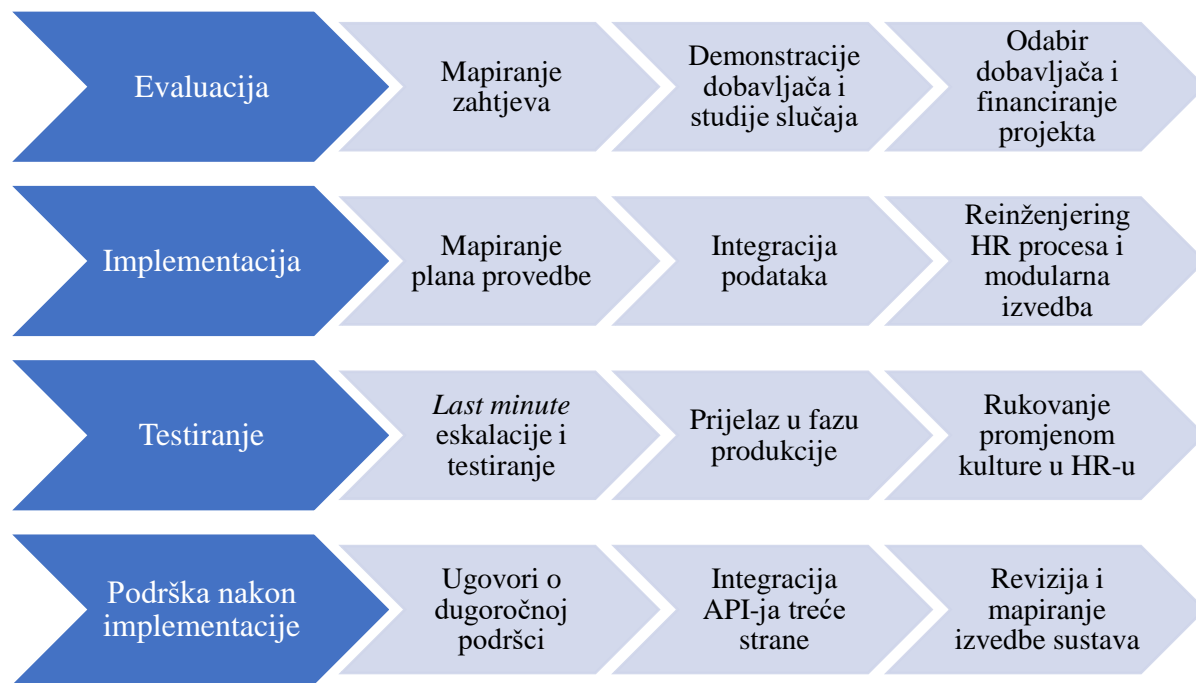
Evaluacija

Mapiranje zahtjeva

Demonstracije dobavljača i studije slučaja

Odabir dobavljača i financiranje projekta

Implementacija

Mapiranje plana provedbe

Integracija podataka

Reinženjering HR procesa i modularna izvedba

Testiranje

*Last minute* eskalacije i testiranje

Prijelaz u fazu produkcije

Rukovanje promjenom kulture u HR-u

Podrška nakon implementacije

Ugovori o dugoročnoj podršci

Integracija API-ja treće strane

Revizija i mapiranje izvedbe sustava